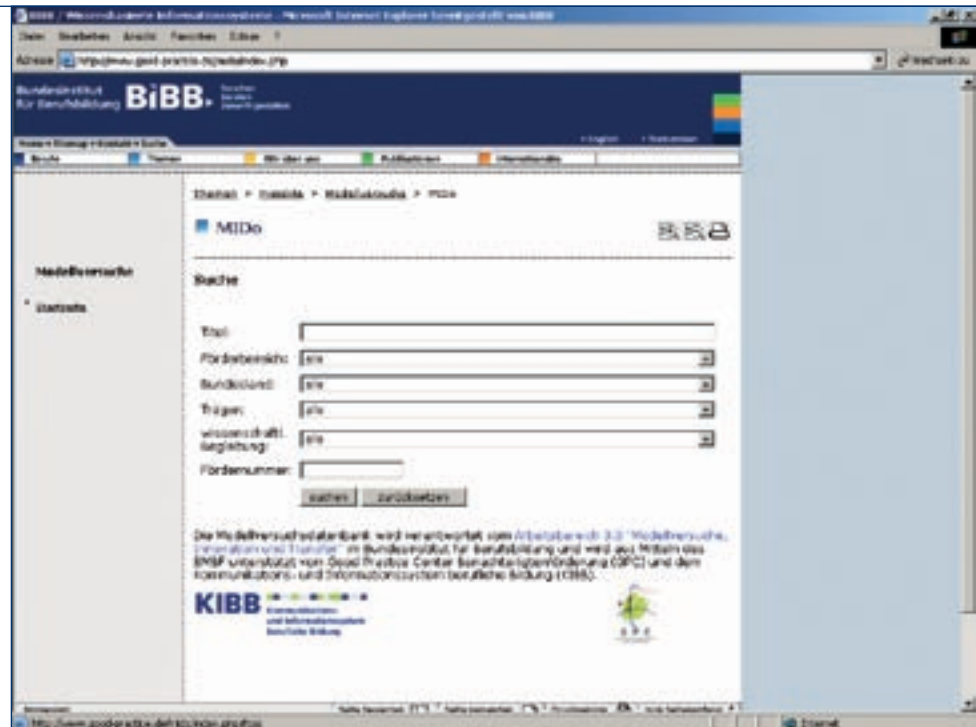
BIBB / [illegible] - Microsoft Internet Explorer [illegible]

Datei Bearbeiten Ansicht Favoriten Extras ?

Adresse http://www.good-practice.de/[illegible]

Bundesinstitut für Berufsbildung BIBB

Themen > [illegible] > Modellversuche > MIDo

MIDo

Modellversuche

Startseite

Suche

Titel:

Förderbereich: alle

Bundesland: alle

Träger: alle

wissenschaftl. Begleitung: alle

Fördernummer:

suchen zurücksetzen

Die Modellversuchsdatenbank wird verantwortet vom Arbeitsbereich 3.3 "Modellversuche, Innovation und Transfer" im Bundesinstitut für Berufsbildung und wird aus Mitteln des BMBF unterstützt vom Good Practice Center Benachteiligtenförderung (GPC) und dem Kommunikations- und Informationssystem berufliche Bildung (KIBB).

KIBB Kommunikations- und Informationssystem Berufliche Bildung

GPC

Internet